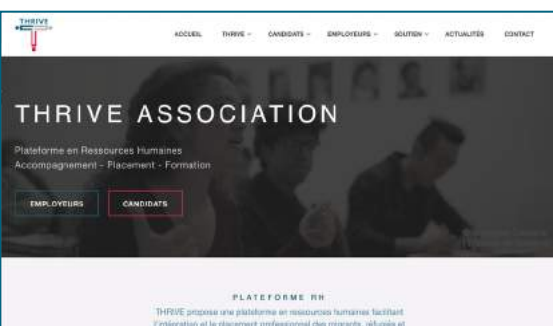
THRIVE

ACCUEIL THRIVE CANDIDATS EMPLOYEURS SOUTIEN ACTUALITÉS CONTACT

THRIVE ASSOCIATION

Plateforme en Ressources Humaines
Accompagnement - Placement - Formation

EMPLOYEURS CANDIDATS

PLATEFORME RH

THRIVE propose une plateforme en ressources humaines facilitant l'intégration et le placement professionnel des migrants, réfugiés et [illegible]